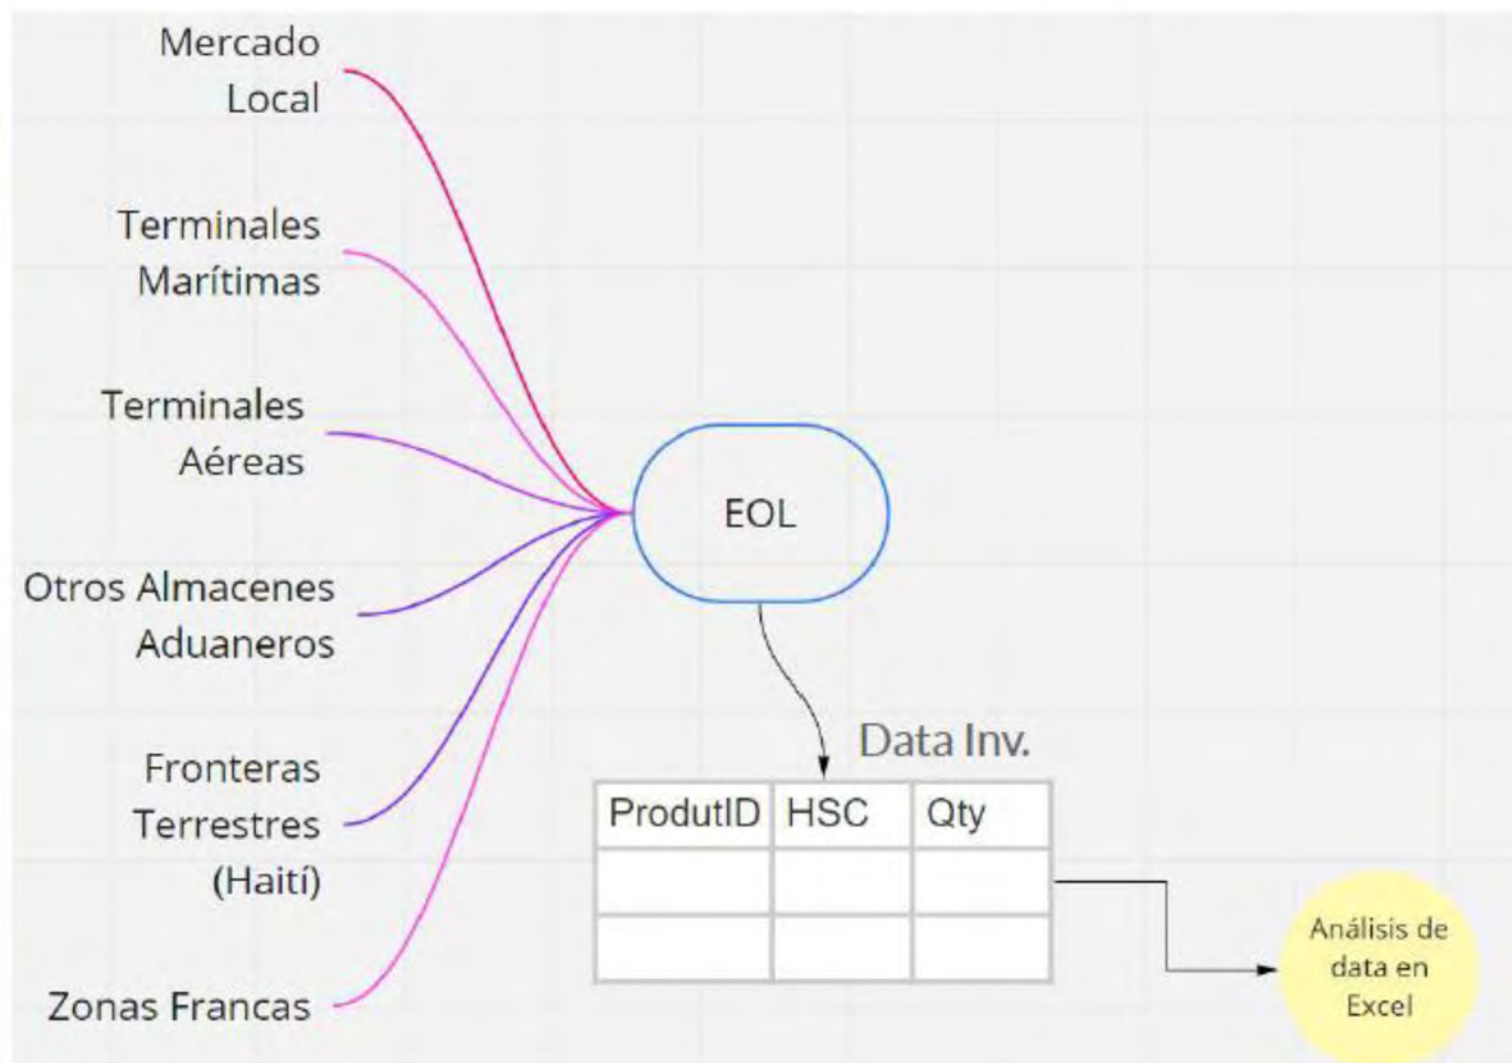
Mercado Local

Terminales Marítimas

Terminales Aéreas

Otros Almacenes Aduaneros

Fronteras Terrestres (Haití)

Zonas Francas

EOL

Data Inv.

| ProdutID | HSC | Qty |
|---|---|---|
| | | |
| | | |

Análisis de data en Excel